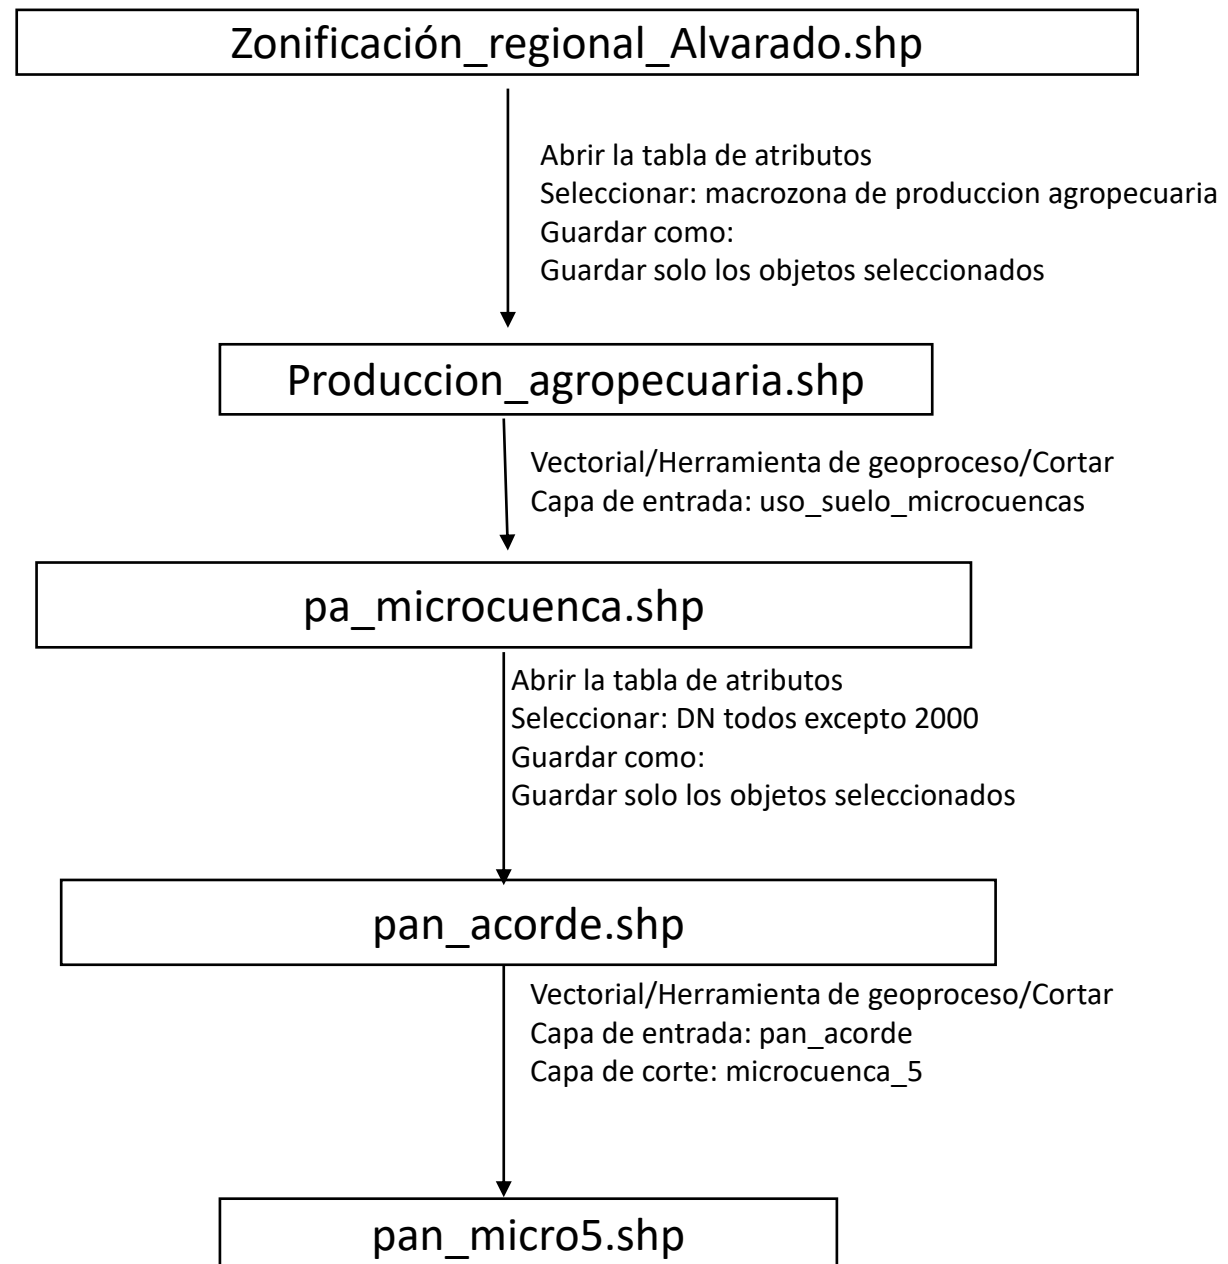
Zonificación_regional_Alvarado.shp

Abrir la tabla de atributos
Seleccionar: macrozona de produccion agropecuaria
Guardar como:
Guardar solo los objetos seleccionados

Produccion_agropecuaria.shp

Vectorial/Herramienta de geoproceso/Cortar
Capa de entrada: uso_suelo_microcuencas

pa_microcuenca.shp

Abrir la tabla de atributos
Seleccionar: DN todos excepto 2000
Guardar como:
Guardar solo los objetos seleccionados

pan_acorde.shp

Vectorial/Herramienta de geoproceso/Cortar
Capa de entrada: pan_acorde
Capa de corte: microcuenca_5

pan_micro5.shp